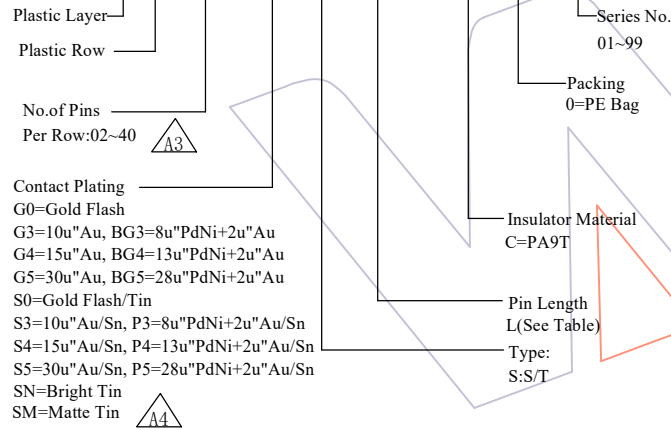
Plastic Layer

Plastic Row

No.of Pins
Per Row:02~40

A3

Contact Plating
G0=Gold Flash
G3=10u"Au, BG3=8u"PdNi+2u"Au
G4=15u"Au, BG4=13u"PdNi+2u"Au
G5=30u"Au, BG5=28u"PdNi+2u"Au
S0=Gold Flash/Tin
S3=10u"Au/Sn, P3=8u"PdNi+2u"Au/Sn
S4=15u"Au/Sn, P4=13u"PdNi+2u"Au/Sn
S5=30u"Au/Sn, P5=28u"PdNi+2u"Au/Sn
SN=Bright Tin
SM=Matte Tin

A4

Series No.
01~99

Packing
0=PE Bag

Insulator Material
C=PA9T

Pin Length
L(See Table)

Type:
S:S/T